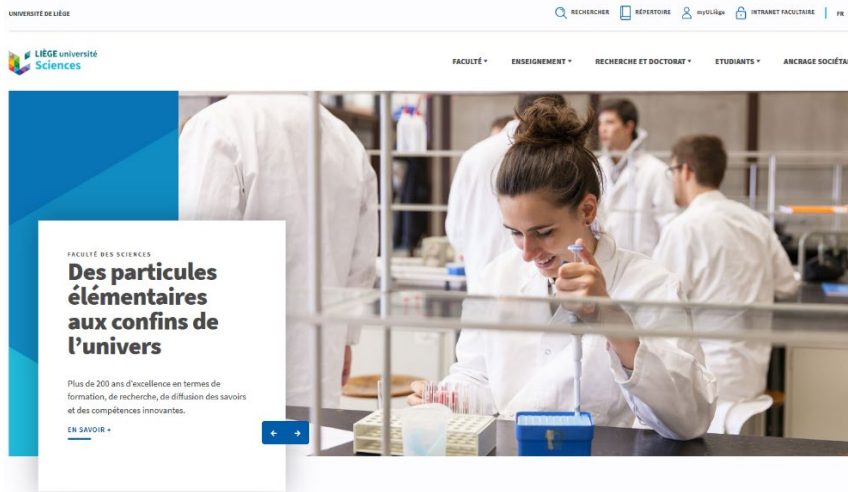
UNIVERSITÉ DE LIÈGE

RECHERCHER RÉPERTOIRE myULiège INTRANET FACULTAIRE FR

LIÈGE université Sciences

FACULTÉ ▾ ENSEIGNEMENT ▾ RECHERCHE ET DOCTORAT ▾ ETUDIANTS ▾ ANCRAGE SOCIÉTA

FACULTÉ DES SCIENCES

Des particules élémentaires aux confins de l'univers

Plus de 200 ans d'excellence en termes de formation, de recherche, de diffusion des savoirs et des compétences innovantes.

EN SAVOIR +

← →